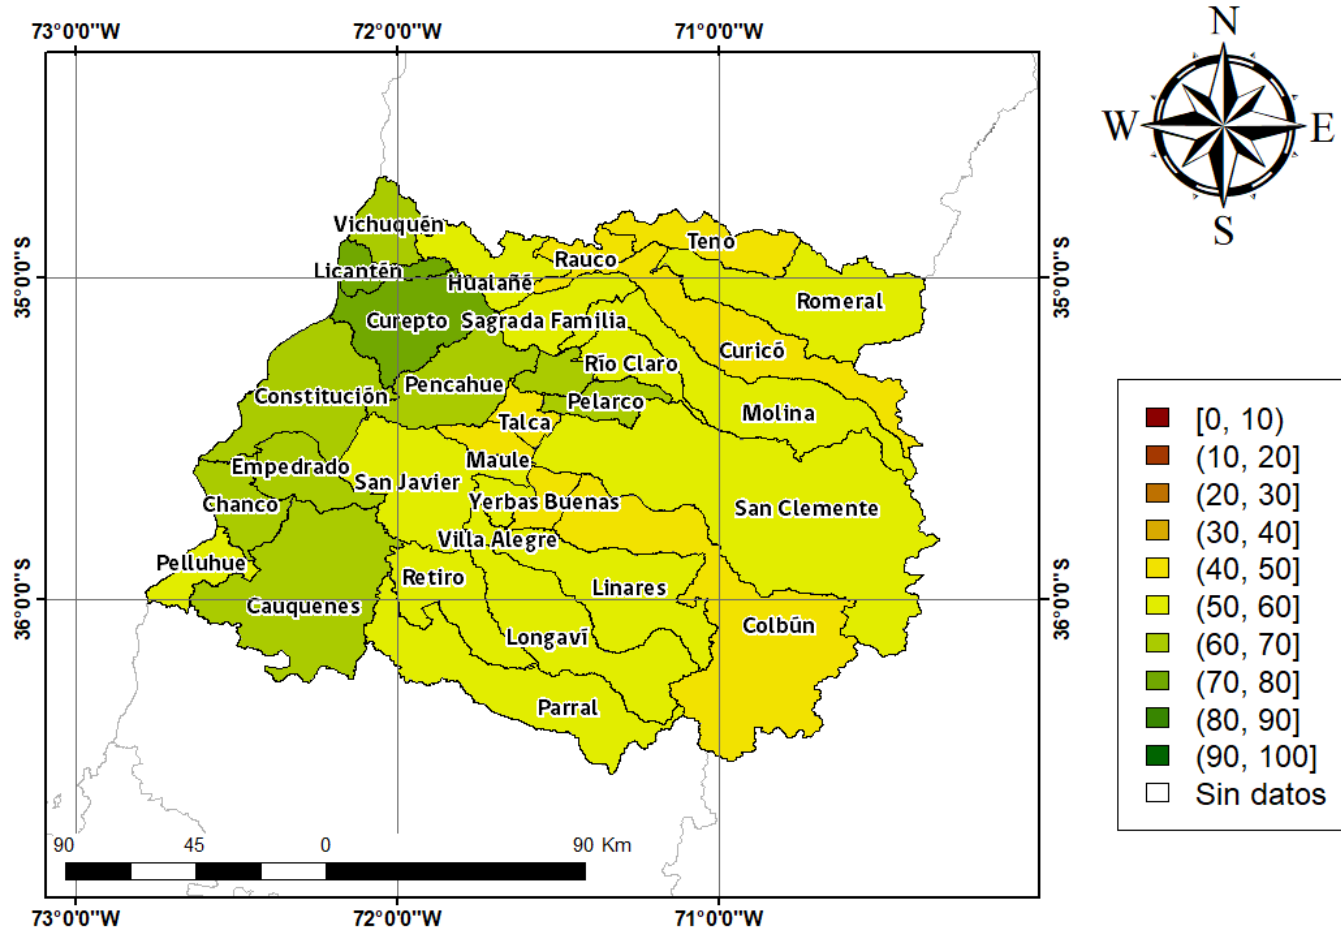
73°0'0"W
72°0'0"W
71°0'0"W

N
W
E
S

35°0'0"S
35°0'0"S
36°0'0"S
36°0'0"S

Vichuquén
Teno
Rauco
Licantén
Hualañé
Romeral
Curepto
Sagrada Familia
Curicó
Río Claro
Pencahue
Constitución
Pelarco
Molina
Talca
Maule
Empedrado
San Javier
Yerbas Buenas
San Clemente
Chanco
Villa Alegre
Pelluhue
Retiro
Linares
Cauquenes
Colbún
Longaví
Parral

[0, 10]
(10, 20]
(20, 30]
(30, 40]
(40, 50]
(50, 60]
(60, 70]
(70, 80]
(80, 90]
(90, 100]
Sin datos

90
45
0
90 Km

73°0'0"W
72°0'0"W
71°0'0"W